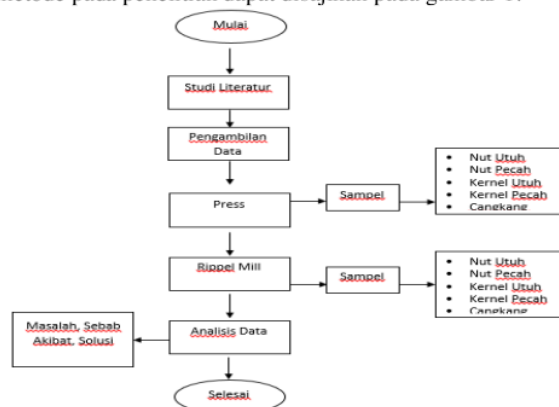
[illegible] metode pada penelitian dapat dilihat pada gambar 1.

Mulai

Studi Literatur

Pengambilan Data

Press

Sampel

- Nut Utuh
- Nut Pecah
- Kernel Utuh
- Kernel Pecah
- Cangkang

Rippel Mill

Sampel

- Nut Utuh
- Nut Pecah
- Kernel Utuh
- Kernel Pecah
- Cangkang

Masalah, Sebab Akibat, Solusi

Analisis Data

Selesai